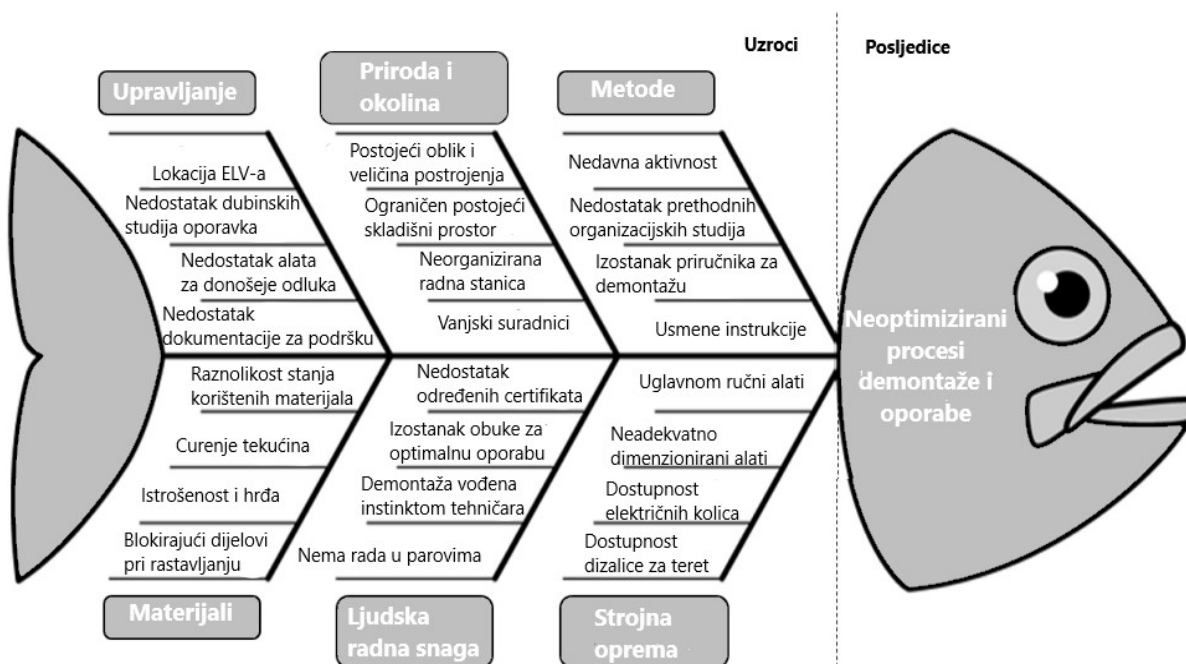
Uzroci

Posljedice

Upravljanje

Priroda i okolina

Metode

Lokacija ELV-a

Nedostatak dubinskih studija oporavka

Nedostatak alata za donošeje odluka

Nedostatak dokumentacije za podršku

Postojeći oblik i veličina postrojenja

Ograničen postojeći skladišni prostor

Neorganizirana radna stanica

Vanjski suradnici

Nedavna aktivnost

Nedostatak prethodnih organizacijskih studija

Izostanak priručnika za demontažu

Usmene instrukcije

Neoptimizirani procesi demontaže i oporabe

Raznolikost stanja korištenih materijala

Curenje tekućina

Istrošenost i hrđa

Blokirajući dijelovi pri rastavljanju

Nedostatak određenih certifikata

Izostanak obuke za optimalnu oporabu

Demontaža vođena instinktom tehničara

Nema rada u parovima

Uglavnom ručni alati

Neadekvatno dimenzionirani alati

Dostupnost električnih kolica

Dostupnost dizalice za teret

Materijali

Ljudska radna snaga

Strojna oprema